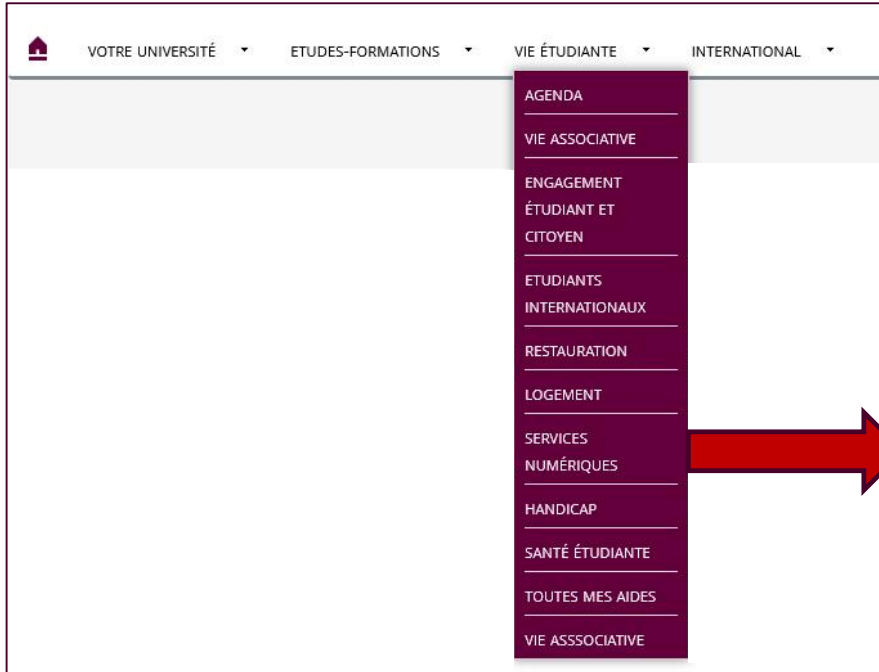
VOTRE UNIVERSITÉ ETUDES-FORMATIONS VIE ÉTUDIANTE INTERNATIONAL

AGENDA

VIE ASSOCIATIVE

ENGAGEMENT ÉTUDIANT ET CITOYEN

ETUDIANTS INTERNATIONAUX

RESTAURATION

LOGEMENT

SERVICES NUMÉRIQUES

HANDICAP

SANTÉ ÉTUDIANTE

TOUTES MES AIDES

VIE ASSSOCIATIVE